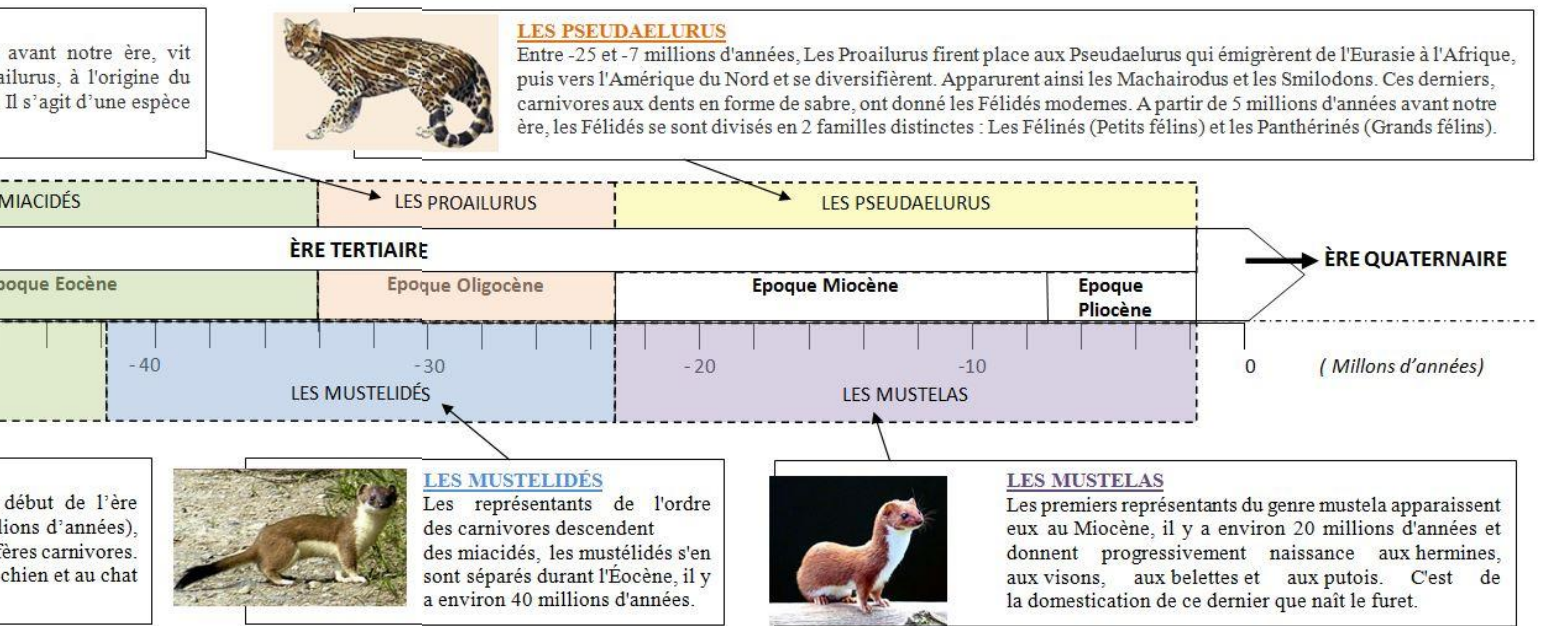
avant notre ère, vit
ailurus, à l'origine du
Il s'agit d'une espèce

LES PSEUDAELURUS
Entre -25 et -7 millions d'années, Les Proailurus firent place aux Pseudaelurus qui émigrèrent de l'Eurasie à l'Afrique, puis vers l'Amérique du Nord et se diversifièrent. Apparurent ainsi les Machairodus et les Smilodons. Ces derniers, carnivores aux dents en forme de sabre, ont donné les Félidés modernes. A partir de 5 millions d'années avant notre ère, les Félidés se sont divisés en 2 familles distinctes : Les Félinés (Petits félins) et les Panthérinés (Grands félins).

MIACIDÉS | LES PROAILURUS | LES PSEUDAELURUS

ÈRE TERTIAIRE

ÈRE QUATERNAIRE

poque Eocène | Epoque Oligocène | Epoque Miocène | Epoque Pliocène

- 40 | -30 | - 20 | -10 | 0 | ( Millons d'années)

LES MUSTELIDÉS | LES MUSTELAS

début de l'ère
lions d'années),
fères carnivores.
chien et au chat

LES MUSTELIDÉS
Les représentants de l'ordre des carnivores descendent des miacidés, les mustélidés s'en sont séparés durant l'Éocène, il y a environ 40 millions d'années.

LES MUSTELAS
Les premiers représentants du genre mustela apparaissent eux au Miocène, il y a environ 20 millions d'années et donnent progressivement naissance aux hermines, aux visons, aux belettes et aux putois. C'est de la domestication de ce dernier que naît le furet.